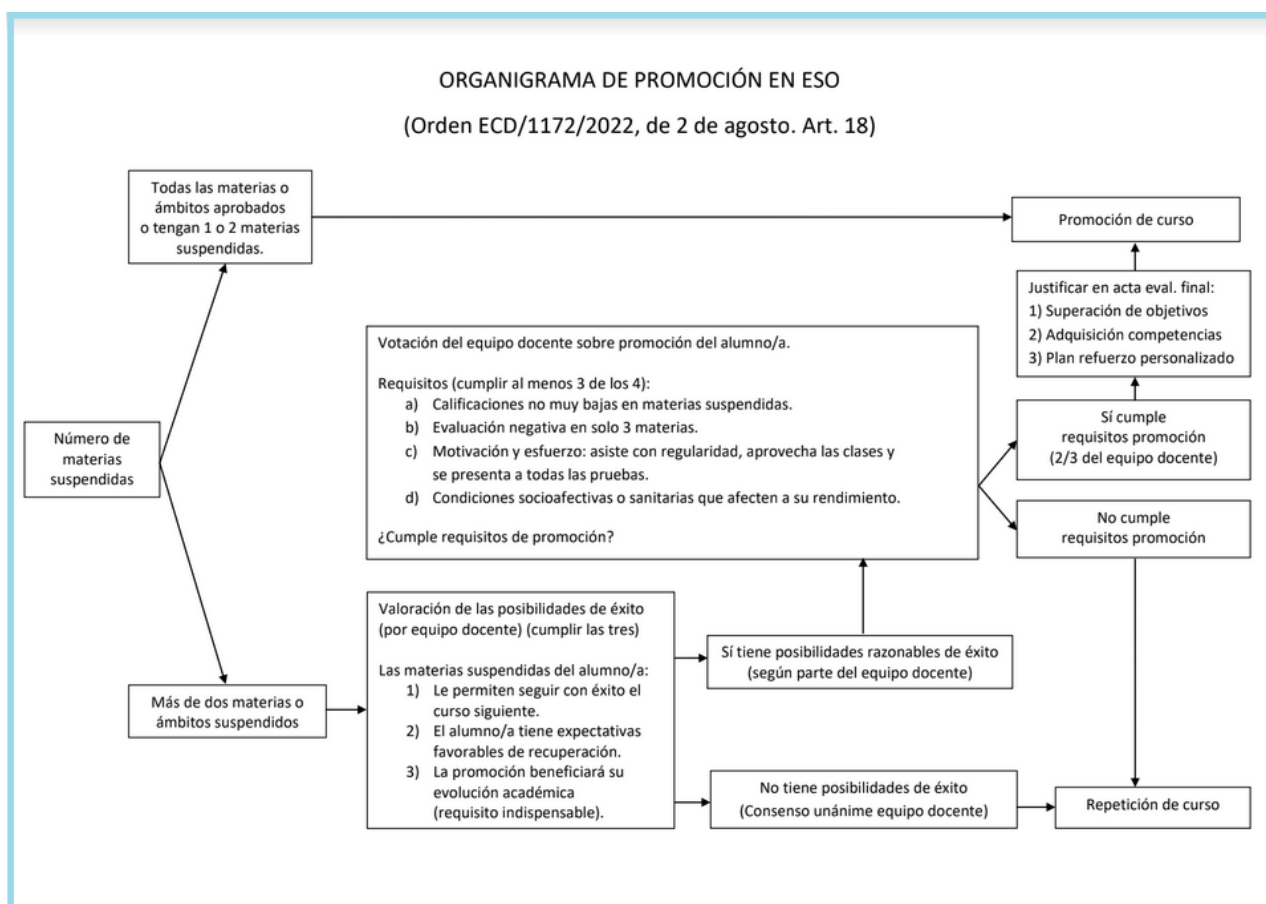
ORGANIGRAMA DE PROMOCIÓN EN ESO

(Orden ECD/1172/2022, de 2 de agosto. Art. 18)

Todas las materias o ámbitos aprobados o tengan 1 o 2 materias suspendidas.

Promoción de curso

Justificar en acta eval. final:
1) Superación de objetivos
2) Adquisición competencias
3) Plan refuerzo personalizado

Número de materias suspendidas

Votación del equipo docente sobre promoción del alumno/a.

Requisitos (cumplir al menos 3 de los 4):
a) Calificaciones no muy bajas en materias suspendidas.
b) Evaluación negativa en solo 3 materias.
c) Motivación y esfuerzo: asiste con regularidad, aprovecha las clases y se presenta a todas las pruebas.
d) Condiciones socioafectivas o sanitarias que afecten a su rendimiento.

¿Cumple requisitos de promoción?

Sí cumple requisitos promoción (2/3 del equipo docente)

No cumple requisitos promoción

Más de dos materias o ámbitos suspendidos

Valoración de las posibilidades de éxito (por equipo docente) (cumplir las tres)

Las materias suspendidas del alumno/a:
1) Le permiten seguir con éxito el curso siguiente.
2) El alumno/a tiene expectativas favorables de recuperación.
3) La promoción beneficiará su evolución académica (requisito indispensable).

Sí tiene posibilidades razonables de éxito (según parte del equipo docente)

No tiene posibilidades de éxito (Consenso unánime equipo docente)

Repetición de curso